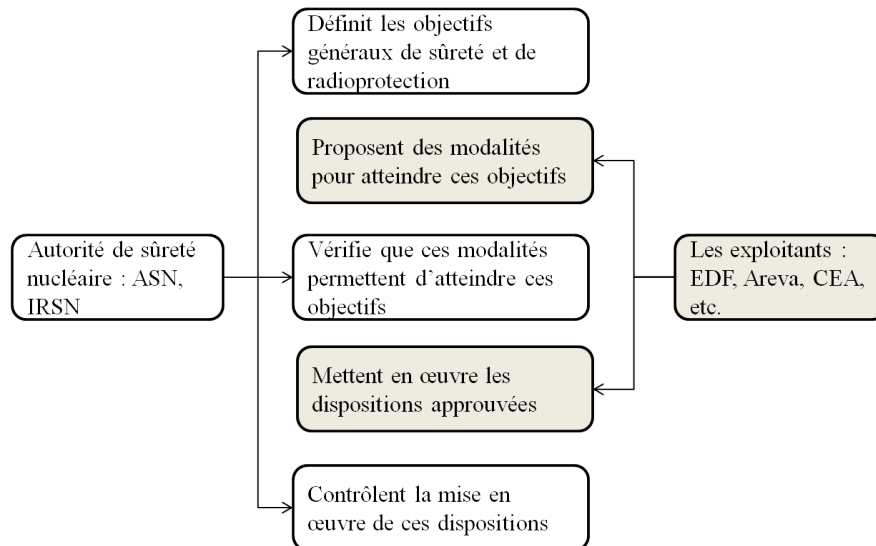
Autorité de sûreté nucléaire : ASN, IRSN

Définit les objectifs généraux de sûreté et de radioprotection

Proposent des modalités pour atteindre ces objectifs

Vérifie que ces modalités permettent d'atteindre ces objectifs

Mettent en œuvre les dispositions approuvées

Contrôlent la mise en œuvre de ces dispositions

Les exploitants : EDF, Areva, CEA, etc.